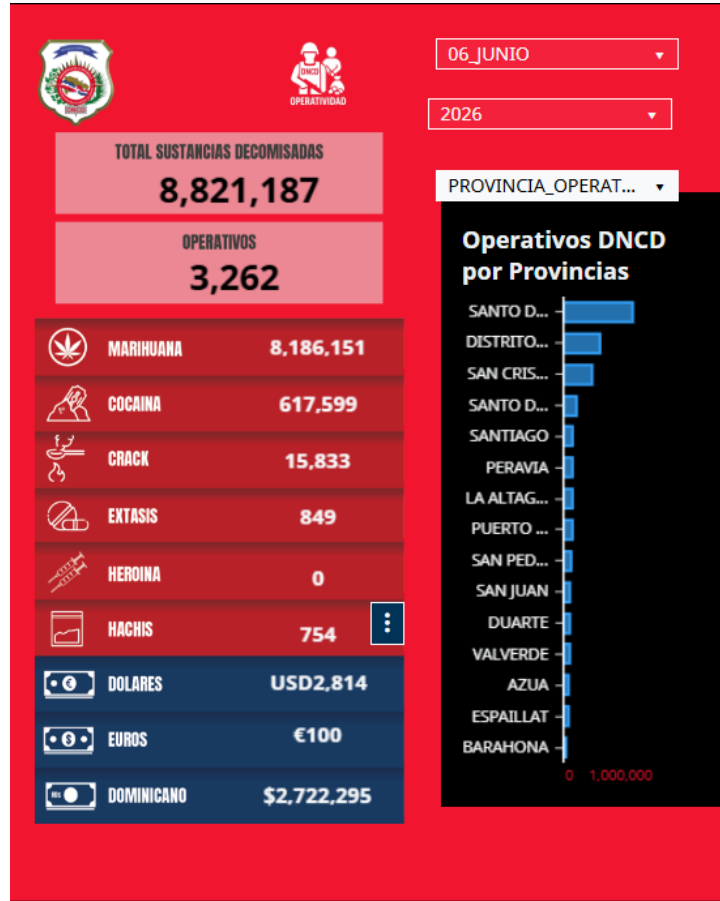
OPERATIVIDAD

06_JUNIO ▾

2026 ▾

TOTAL SUSTANCIAS DECOMISADAS
8,821,187

OPERATIVOS
3,262

PROVINCIA_OPERAT... ▾

Operativos DNCD por Provincias

| | |
|---|---|
| MARIHUANA | 8,186,151 |
| COCAINA | 617,599 |
| CRACK | 15,833 |
| EXTASIS | 849 |
| HEROINA | 0 |
| HACHIS | 754 |
| DOLARES | USD2,814 |
| EUROS | €100 |
| DOMINICANO | $2,722,295 |

SANTO D...
DISTRITO...
SAN CRIS...
SANTO D...
SANTIAGO
PERAVIA
LA ALTAG...
PUERTO ...
SAN PED...
SAN JUAN
DUARTE
VALVERDE
AZUA
ESPAILLAT
BARAHONA

0 1,000,000